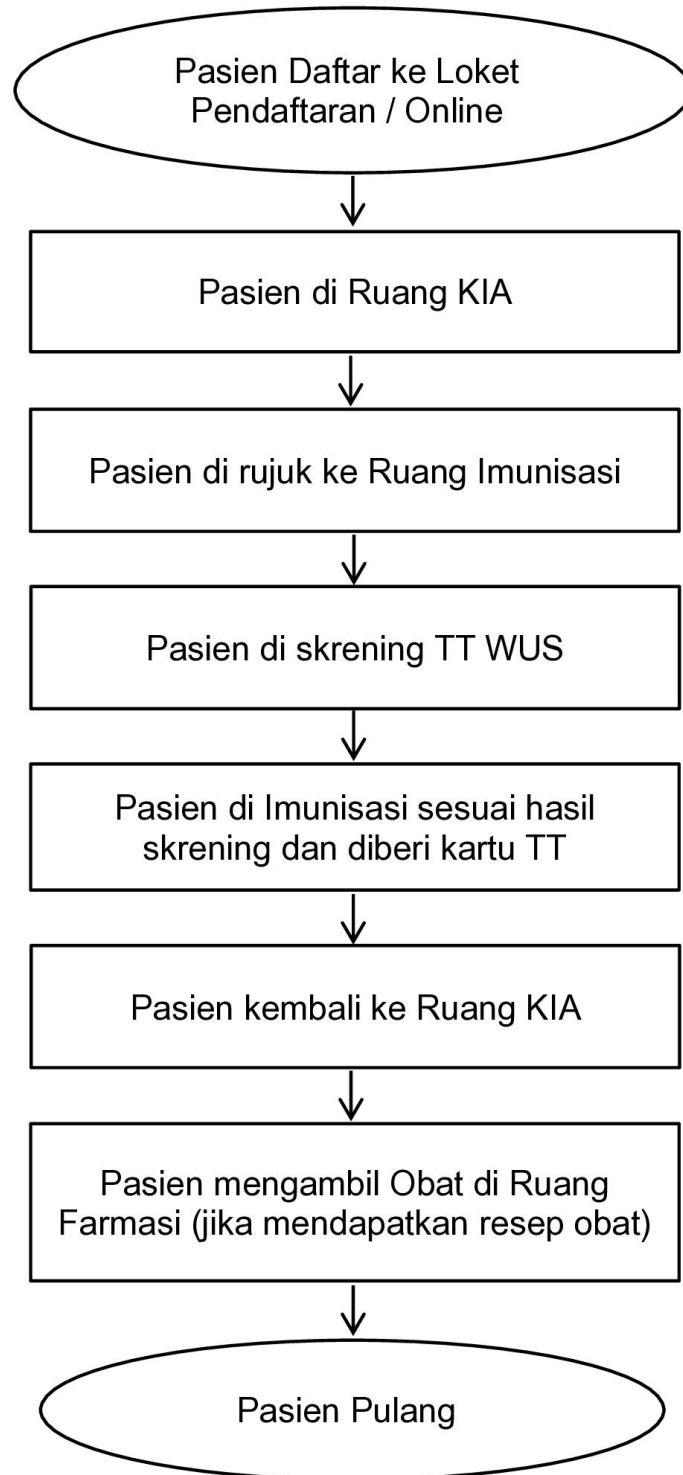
Pasien Daftar ke Loket Pendaftaran / Online

Pasien di Ruang KIA

Pasien di rujuk ke Ruang Imunisasi

Pasien di skrening TT WUS

Pasien di Imunisasi sesuai hasil skrening dan diberi kartu TT

Pasien kembali ke Ruang KIA

Pasien mengambil Obat di Ruang Farmasi (jika mendapatkan resep obat)

Pasien Pulang